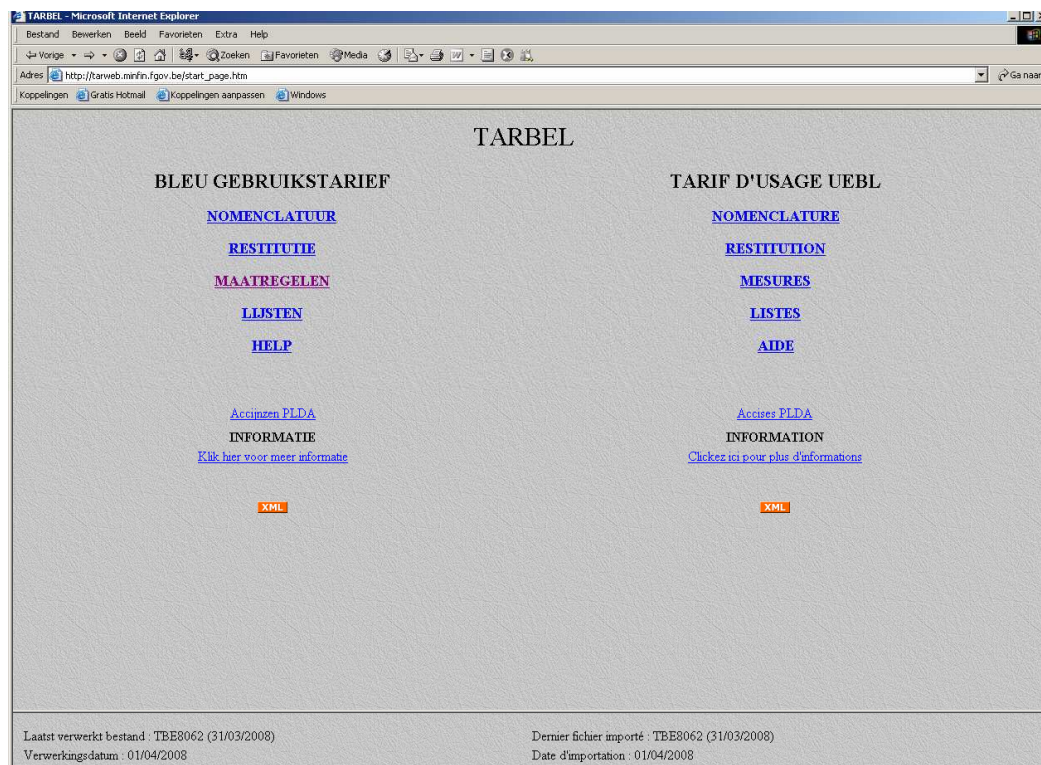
TARBEL - Microsoft Internet Explorer

Bestand Bewerken Beeld Favorieten Extra Help

Vorige Zoeken Favorieten Media

Adres http://tarweb.minfin.fgov.be/start_page.htm

Ga naar

Koppelingen Gratis Hotmail Koppelingen aanpassen Windows

TARBEL

BLEU GEBRUIKSTARIEF

NOMENCLATUUR

RESTITUTIE

MAATREGELEN

LIJSTEN

HELP

Accijnzen PLDA

INFORMATIE

Klik hier voor meer informatie

XML

TARIF D'USAGE UEBL

NOMENCLATURE

RESTITUTION

MESURES

LISTES

AIDE

Accises PLDA

INFORMATION

Clickez ici pour plus d'informations

XML

Laatst verwerkt bestand : TBE8062 (31/03/2008)

Verwerkingsdatum : 01/04/2008

Dernier fichier importé : TBE8062 (31/03/2008)

Date d'importation : 01/04/2008